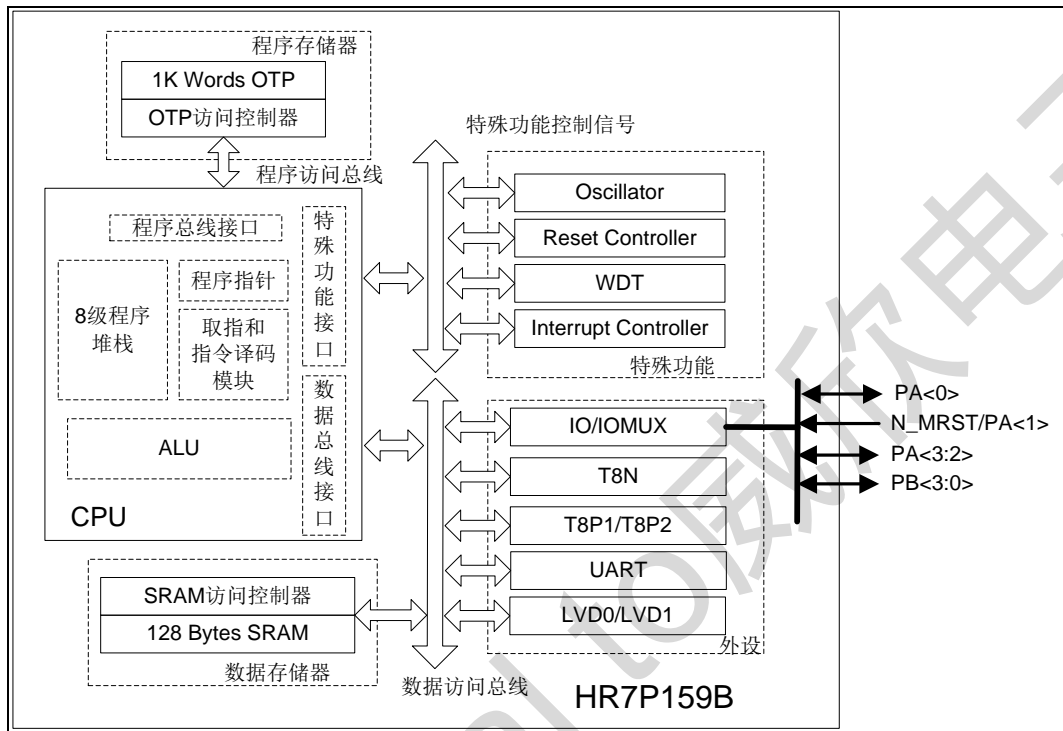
程序存储器
1K Words OTP
OTP访问控制器
程序访问总线
特殊功能控制信号
程序总线接口
特殊功能接口
8级程序堆栈
程序指针
取指和指令译码模块
数据总线接口
ALU
CPU
Oscillator
Reset Controller
WDT
Interrupt Controller
特殊功能
IO/IOMUX
T8N
T8P1/T8P2
UART
LVD0/LVD1
外设
PA<0>
N_MRST/PA<1>
PA<3:2>
PB<3:0>
SRAM访问控制器
128 Bytes SRAM
数据存储器
数据访问总线
HR7P159B